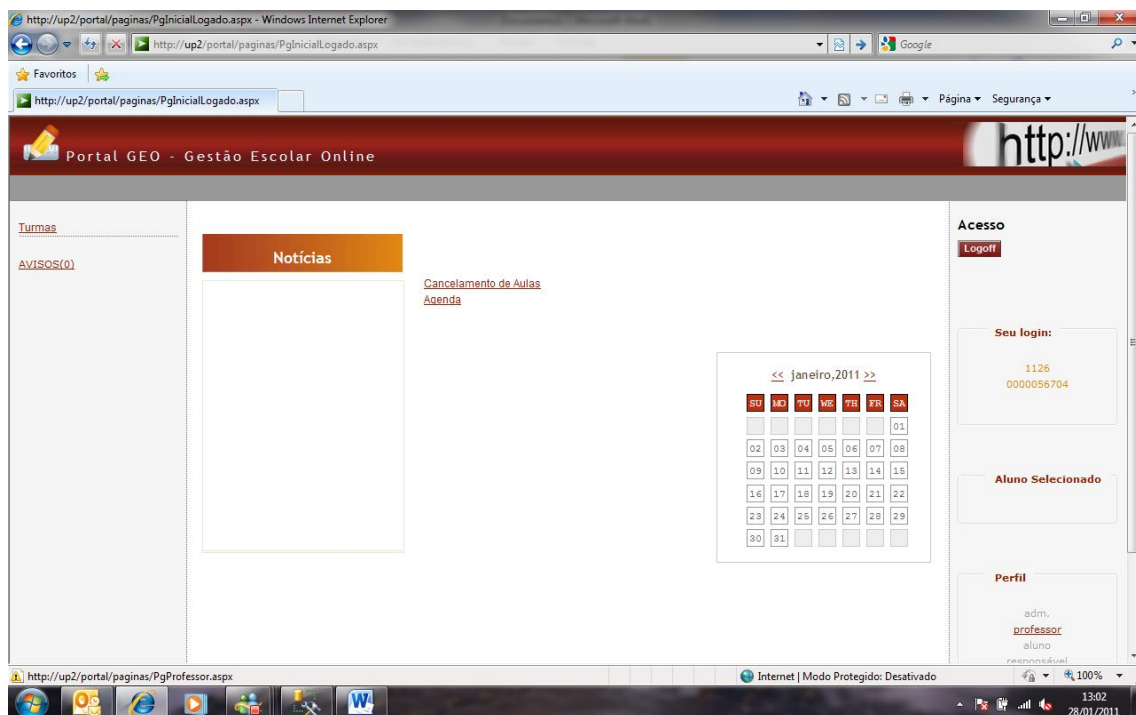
http://up2/portal/paginas/PgInicialLogado.aspx - Windows Internet Explorer

http://up2/portal/paginas/PgInicialLogado.aspx

Google

Favoritos

http://up2/portal/paginas/PgInicialLogado.aspx

Página ▾ Segurança ▾

Portal GEO - Gestão Escolar Online

http://ww

Turmas

AVISOS(0)

Notícias

Cancelamento de Aulas
Agenda

<< janeiro,2011 >>

| SU | MO | TU | WE | TH | FR | SA |
|---|---|---|---|---|---|---|
| | | | | | | 01 |
| 02 | 03 | 04 | 05 | 06 | 07 | 08 |
| 09 | 10 | 11 | 12 | 13 | 14 | 15 |
| 16 | 17 | 18 | 19 | 20 | 21 | 22 |
| 23 | 24 | 25 | 26 | 27 | 28 | 29 |
| 30 | 31 | | | | | |

Acesso

Logoff

Seu login:

1126
0000056704

Aluno Selecionado

Perfil

adm.
professor
aluno
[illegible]

http://up2/portal/paginas/PgProfessor.aspx

Internet | Modo Protegido: Desativado

100%

13:02
28/01/2011